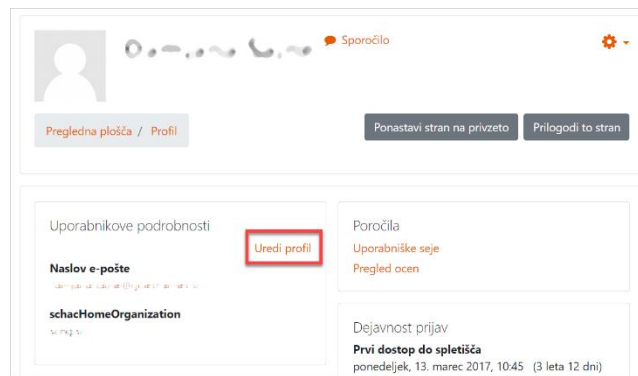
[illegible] Sporočilo

Pregledna plošča / Profil

Ponastavi stran na privzeto Prilagodi to stran

Uporabnikove podrobnosti

Uredi profil

Naslov e-pošte

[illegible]

schacHomeOrganization

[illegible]

Poročila

Uporabniške seje

Pregled ocen

Dejavnost prijav

Prvi dostop do spletišča

ponedeljek, 13. marec 2017, 10:45 (3 leta 12 dni)